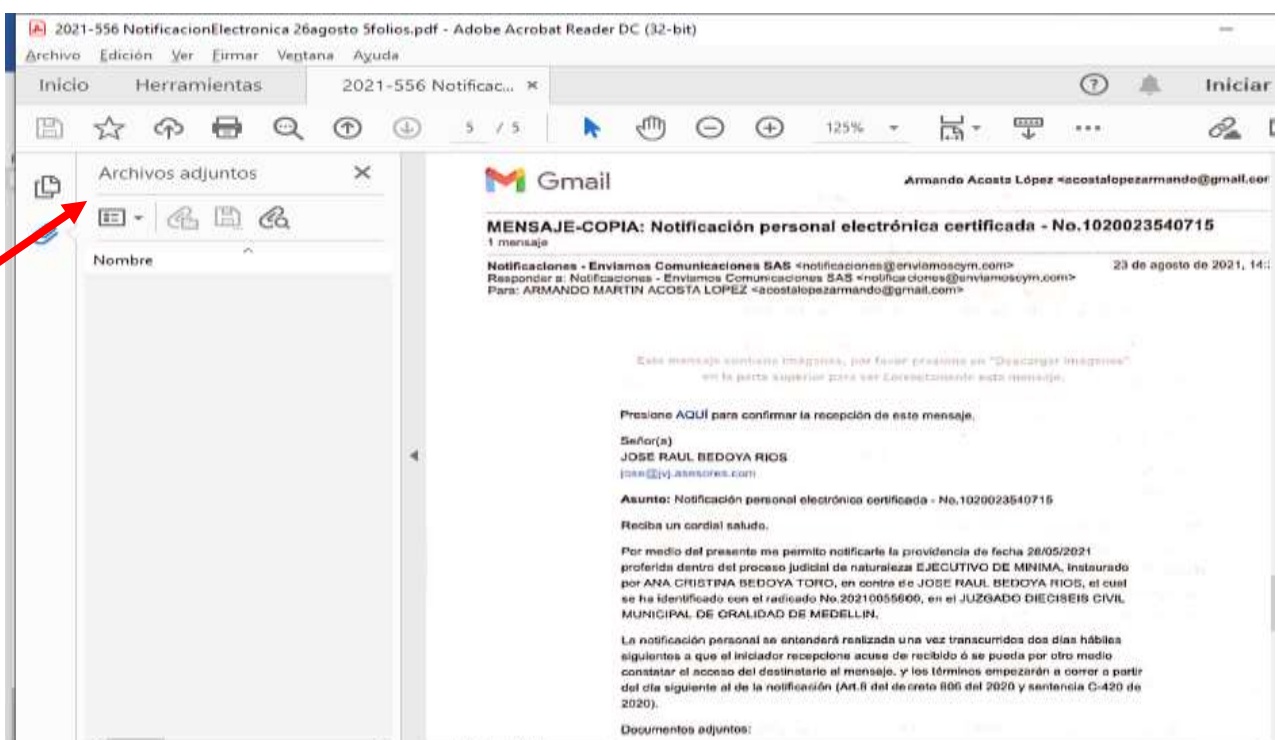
2021-556 NotificacionElectronica 26agosto 5folios.pdf - Adobe Acrobat Reader DC (32-bit)

Archivo Edición Ver Firmar Ventana Ayuda

Inicio Herramientas 2021-556 Notificac... × Iniciar

5 / 5 125%

Archivos adjuntos ×

Nombre

Gmail Armando Acosta López <acostalopezarmando@gmail.cor

MENSAJE-COPIA: Notificación personal electrónica certificada - No.1020023540715
1 mensaje

Notificaciones - Enviamos Comunicaciones SAS <notificaciones@enviamoscym.com> 23 de agosto de 2021, 14:
Responder a: Notificaciones - Enviamos Comunicaciones SAS <notificaciones@enviamoscym.com>
Para: ARMANDO MARTIN ACOSTA LOPEZ <acostalopezarmando@gmail.com>

Este mensaje contiene imágenes, por favor presione en "Descargar imágenes" en la parte superior para ver Correctamente este mensaje.

Presione AQUÍ para confirmar la recepción de este mensaje.

Señor(a)
JOSE RAUL BEDOYA RIOS
jose@jvj.asesores.com

Asunto: Notificación personal electrónica certificada - No.1020023540715

Reciba un cordial saludo.

Por medio del presente me permito notificarle la providencia de fecha 28/05/2021 proferida dentro del proceso judicial de naturaleza EJECUTIVO DE MINIMA, instaurado por ANA CRISTINA BEDOYA TORO, en contra de JOSE RAUL BEDOYA RIOS, el cual se ha identificado con el radicado No.20210055600, en el JUZGADO DIECISEIS CIVIL MUNICIPAL DE ORALIDAD DE MEDELLIN.

La notificación personal se entenderá realizada una vez transcurridos dos días hábiles siguientes a que el iniciador recepcione acuse de recibido ó se pueda por otro medio constatar el acceso del destinatario al mensaje, y los términos empezarán a correr a partir del día siguiente al de la notificación (Art.8 del decreto 806 del 2020 y sentencia C-420 de 2020).

Documentos adjuntos: